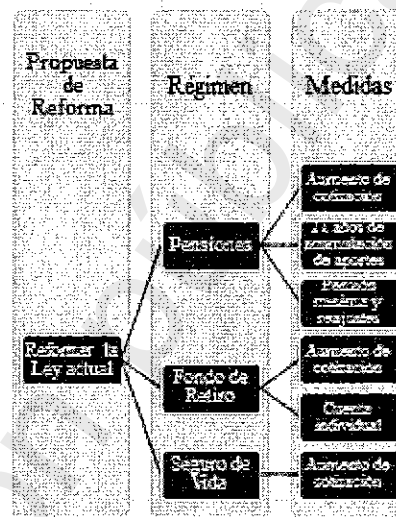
Propuesta de Reforma

Régimen

Medidas

Reforzar la Ley actual

Pensiones

Fondo de Retiro

Seguro de Vida

Aumento de cotización

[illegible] años de acumulación de aportes

Pensión mínima y requisitos

Aumento de cotización

Cuenta individual

Aumento de cotización